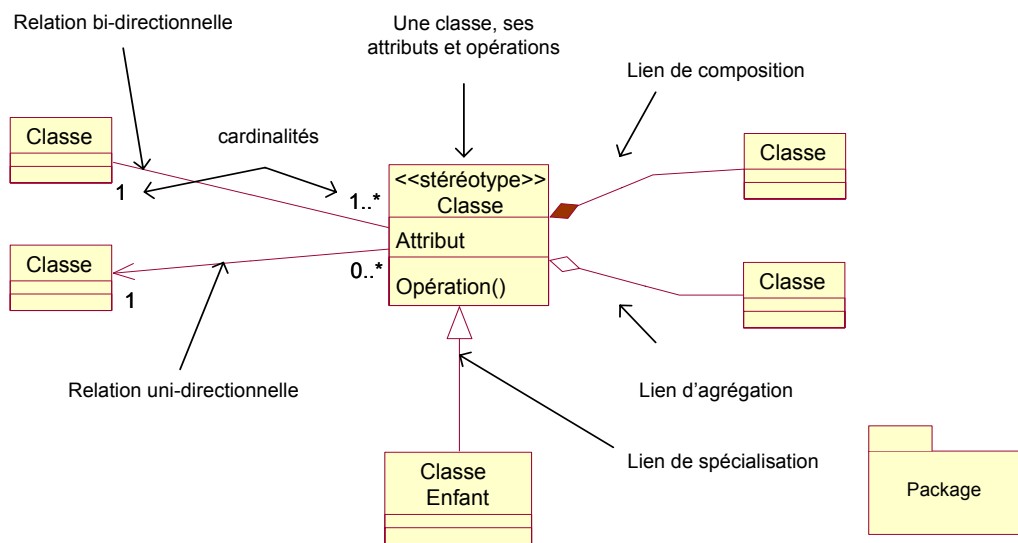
Relation bi-directionnelle

Une classe, ses attributs et opérations

Lien de composition

Classe

cardinalités

1

1..*

<<stéréotype>>
Classe

Classe

Attribut

Classe

0..*

1

Opération()

Classe

Relation uni-directionnelle

Lien d’agrégation

Classe
Enfant

Lien de spécialisation

Package